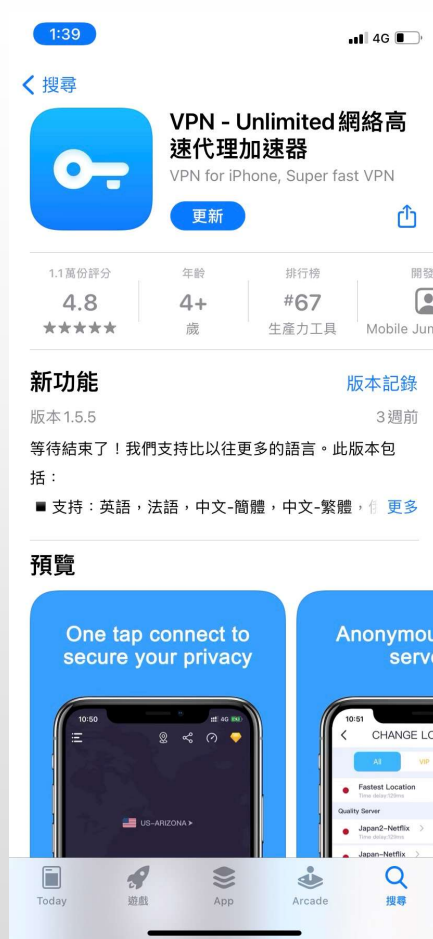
1:39
4G

< 搜尋

VPN - Unlimited網絡高速代理加速器
VPN for iPhone, Super fast VPN

更新

1.1萬份評分
4.8
★★★★★

年齡
4+
歲

排行榜
#67
生產力工具

開發
Mobile Jun

新功能
版本記錄

版本1.5.5
3週前

等待結束了！我們支持比以往更多的語言。此版本包括：

■ 支持：英語，法語，中文-簡體，中文-繁體，
更多

預覽

One tap connect to secure your privacy

10:50

US-ARIZONA

Anonymou serv

10:51
CHANGE LO
All
VIP
Fastest Location
Time delay:128ms
Quality Server
Japan2-Netflix
Time delay:128ms
Japan-Netflix

Today
遊戲
App
Arcade
搜尋